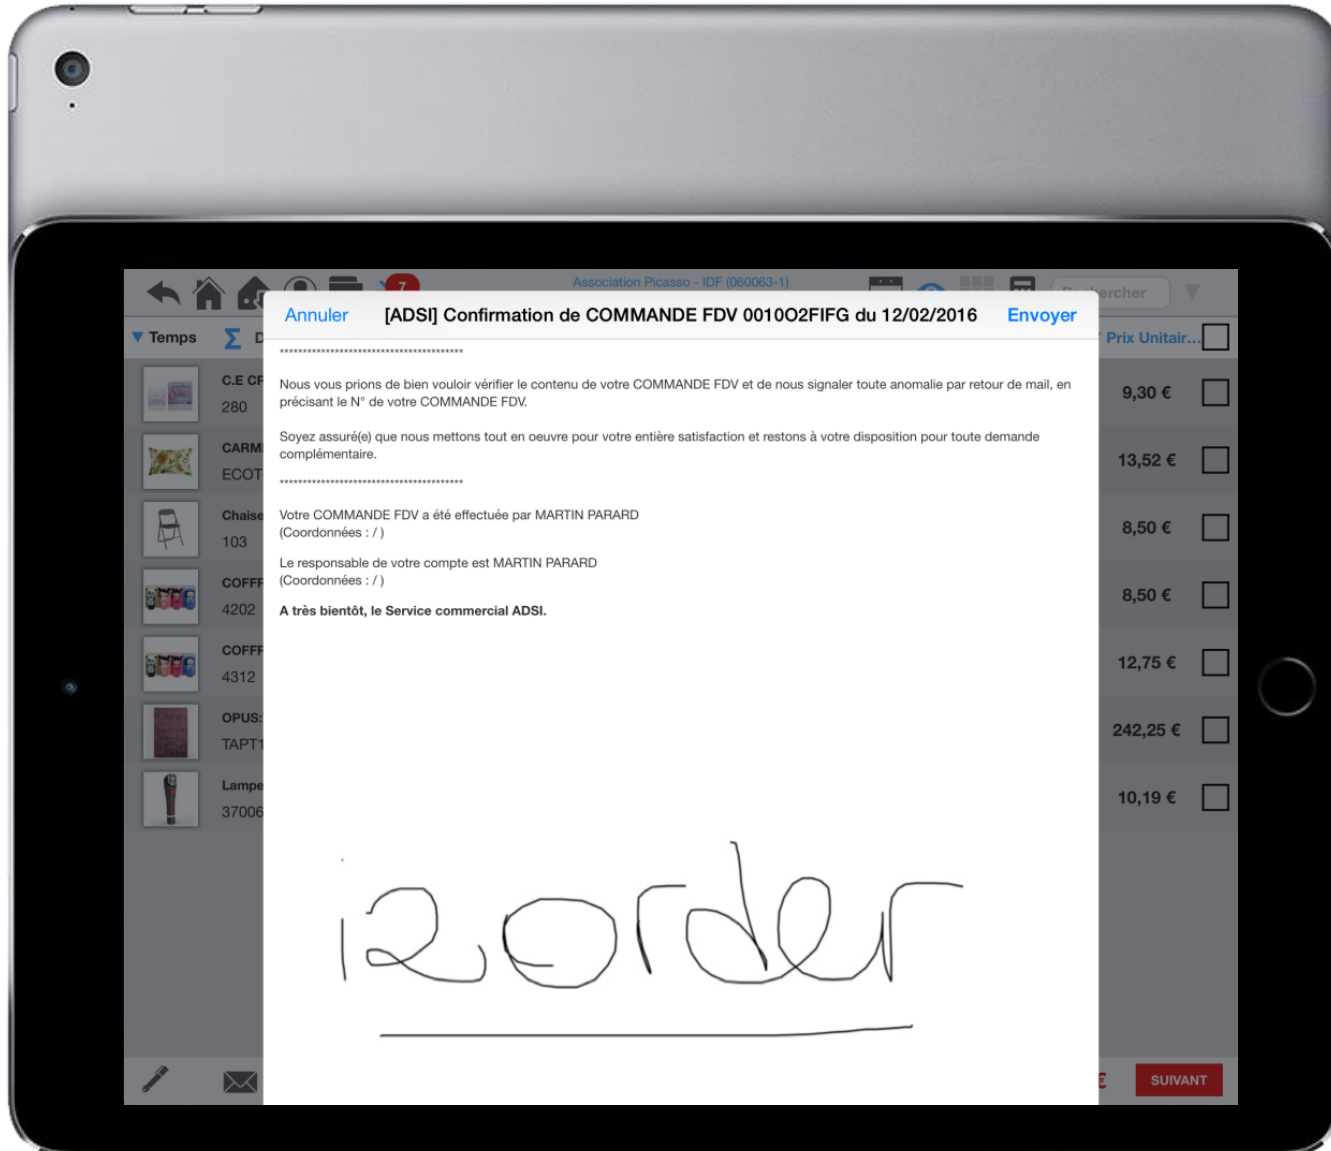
7

Association Picasso - IDF (060063-1)

Rechercher

Temps

Prix Unitair...

C.E CF
280

CARM
ECOT

Chaise
103

COFFF
4202

COFFF
4312

OPUS:
TAPT

Lampe
37006

9,30 €

13,52 €

8,50 €

8,50 €

12,75 €

242,25 €

10,19 €

Annuler

[ADSI] Confirmation de COMMANDE FDV 0010O2FIFG du 12/02/2016

Envoyer

******************************************

Nous vous prions de bien vouloir vérifier le contenu de votre COMMANDE FDV et de nous signaler toute anomalie par retour de mail, en précisant le N° de votre COMMANDE FDV.

Soyez assuré(e) que nous mettons tout en oeuvre pour votre entière satisfaction et restons à votre disposition pour toute demande complémentaire.

******************************************

Votre COMMANDE FDV a été effectuée par MARTIN PARARD
(Coordonnées : / )

Le responsable de votre compte est MARTIN PARARD
(Coordonnées : / )

A très bientôt, le Service commercial ADSI.

i2order

SUIVANT